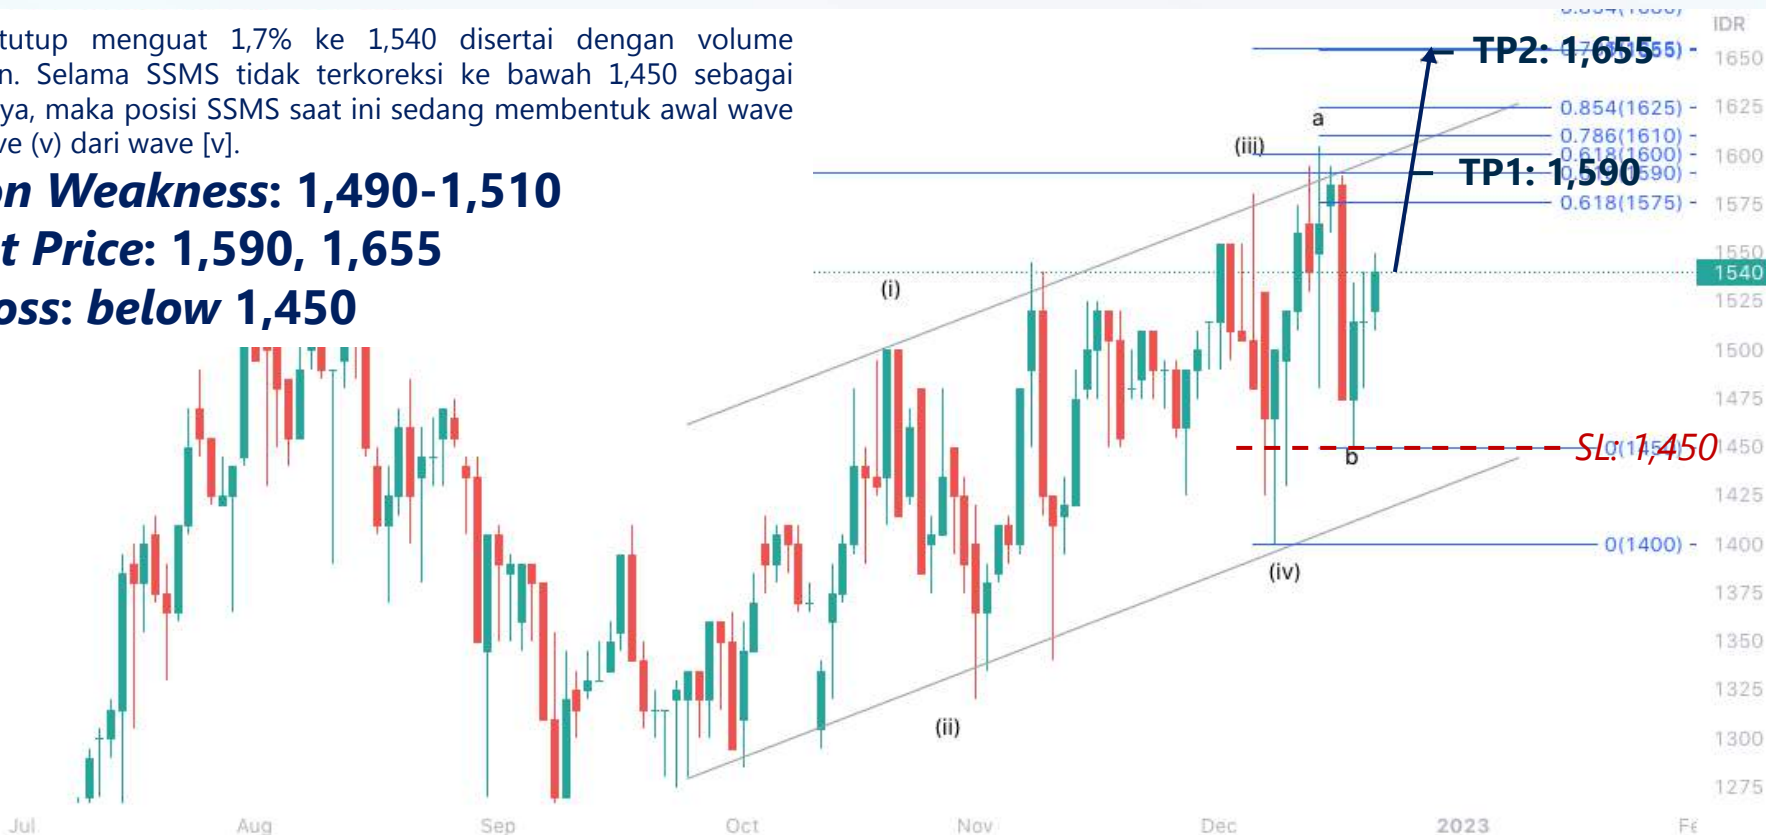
tutup menguat 1,7% ke 1,540 disertai dengan volume n. Selama SSMS tidak terkoreksi ke bawah 1,450 sebagai ya, maka posisi SSMS saat ini sedang membentuk awal wave ve (v) dari wave [v].

on Weakness: 1,490-1,510
t Price: 1,590, 1,655
oss: below 1,450

IDR
1650
1625
1600
1575
1550
1540
1525
1500
1475
1450
1425
1400
1375
1350
1325
1300
1275

TP2: 1,655
0.854(1625) -
0.786(1610) -
0.618(1600) -
0.5(1590) -
0.618(1575) -
TP1: 1,590
a
(iii)
(i)
SL: 1,450
b
0(1400) -
(iv)
(ii)

Jul
Aug
Sep
Oct
Nov
Dec
2023
Fe